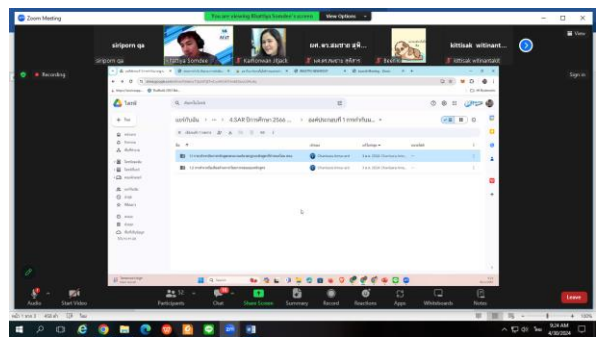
Zoom Meeting

You are viewing Khattiya Sondee's screen

View Options

View

siriporn qa

Khattiya Sondee

Kanlaowan Jitjack

ผศ.ดร.สมชาย สุจิ...

kittisak witinant...

siriporn qa

ผศ.ดร.สมชาย สุจิตร

Benne

kittisak witinantakit

Recording

Sign in

ไดรฟ์

ค้นหาในไดรฟ์

ใหม่

ไดรฟ์ของฉัน

ชื่อ

เจ้าของ

แก้ไขล่าสุด

ขนาดไฟล์

Audio

Start Video

Participants

Chat

Share Screen

Summary

Record

Reactions

Apps

Whiteboards

Notes

Leave

9:24 AM

4/30/2024